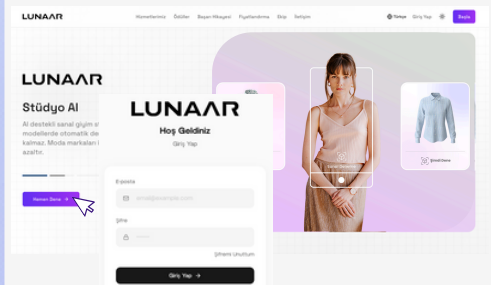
LUNAAR

Hizmetlerimiz Ödüller Başarı Hikayesi Fiyatlandırma Ekip İletişim

Türkçe Giriş Yap Başla

LUNAAR

Stüdyo AI

AI destekli sanal giyim s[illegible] modellerde otomatik de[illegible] kalmaz. Moda markaları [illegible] azaltır.

Hemen Dene →

LUNAAR

Hoş Geldiniz

Giriş Yap

E-posta

ornek@example.com

Şifre

••••••

Şifremi Unuttum

Giriş Yap →

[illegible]

Şimdi Dene